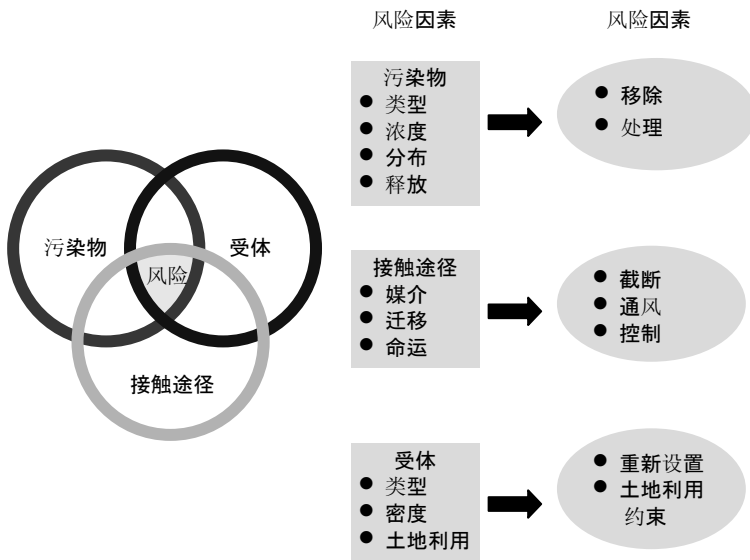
风险因素

风险因素

污染物

受体

风险

接触途径

污染物
- 类型
- 浓度
- 分布
- 释放

- 移除
- 处理

接触途径
- 媒介
- 迁移
- 命运

- 截断
- 通风
- 控制

受体
- 类型
- 密度
- 土地利用

- 重新设置
- 土地利用约束